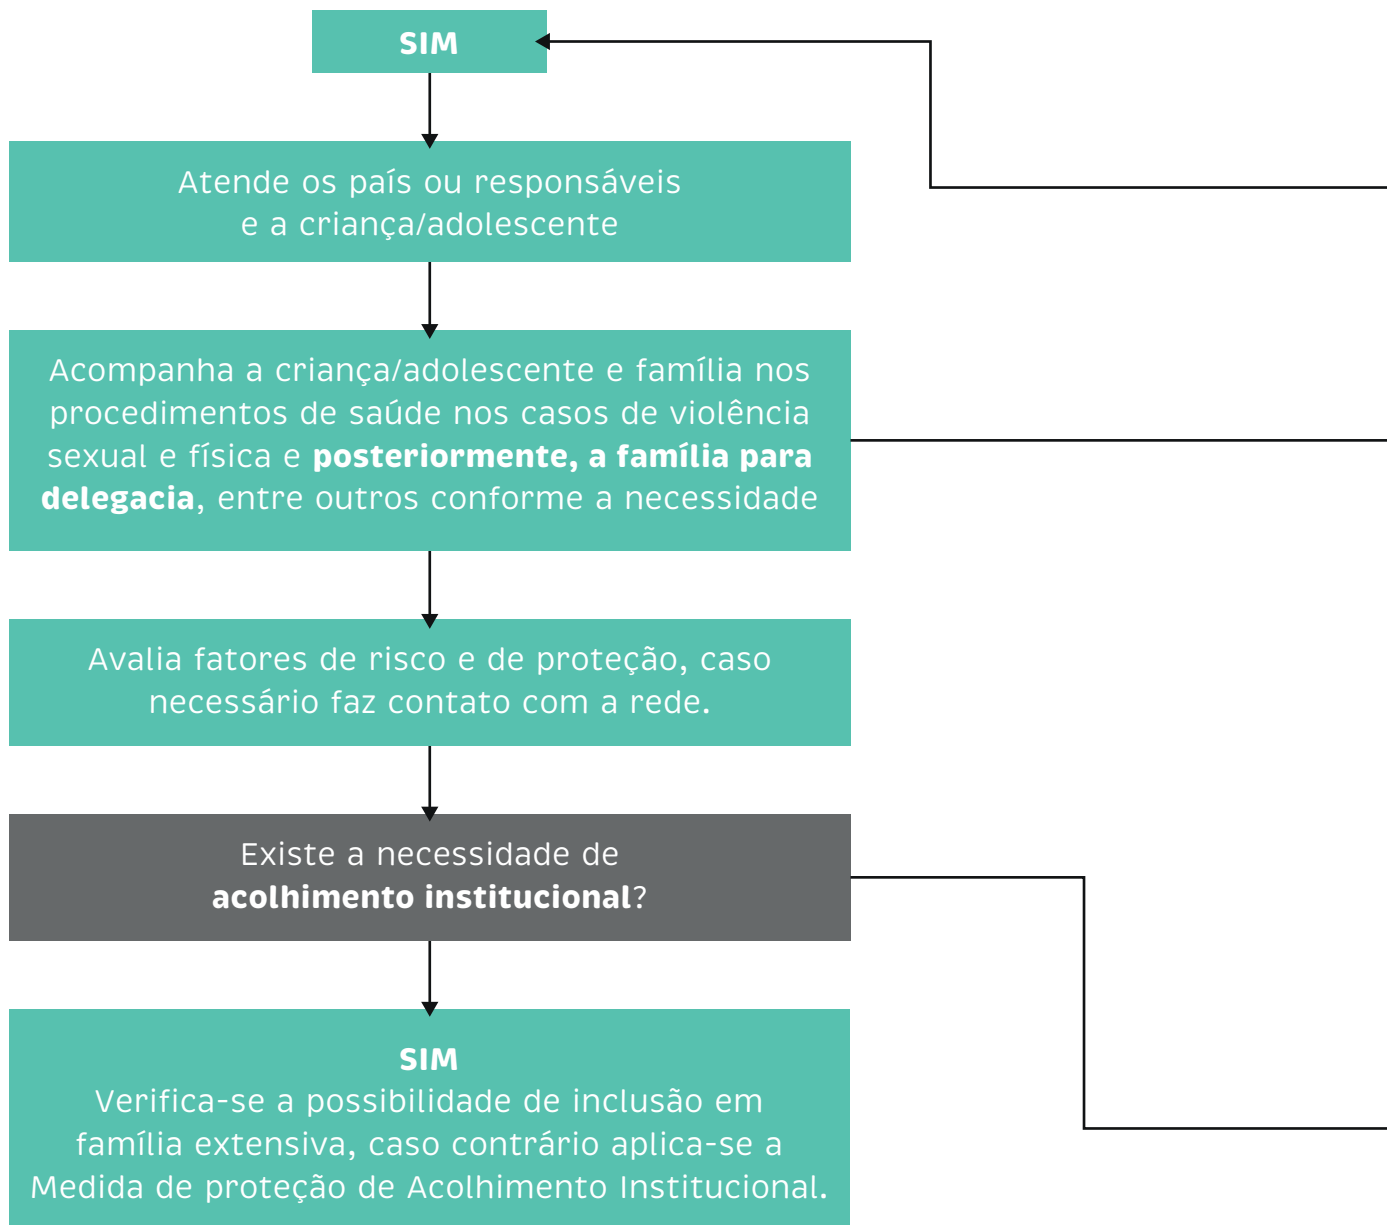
SIM

Atende os país ou responsáveis e a criança/adolescente

Acompanha a criança/adolescente e família nos procedimentos de saúde nos casos de violência sexual e física e **posteriormente, a família para delegacia**, entre outros conforme a necessidade

Avalia fatores de risco e de proteção, caso necessário faz contato com a rede.

Existe a necessidade de **acolhimento institucional**?

**SIM**
Verifica-se a possibilidade de inclusão em família extensiva, caso contrário aplica-se a Medida de proteção de Acolhimento Institucional.